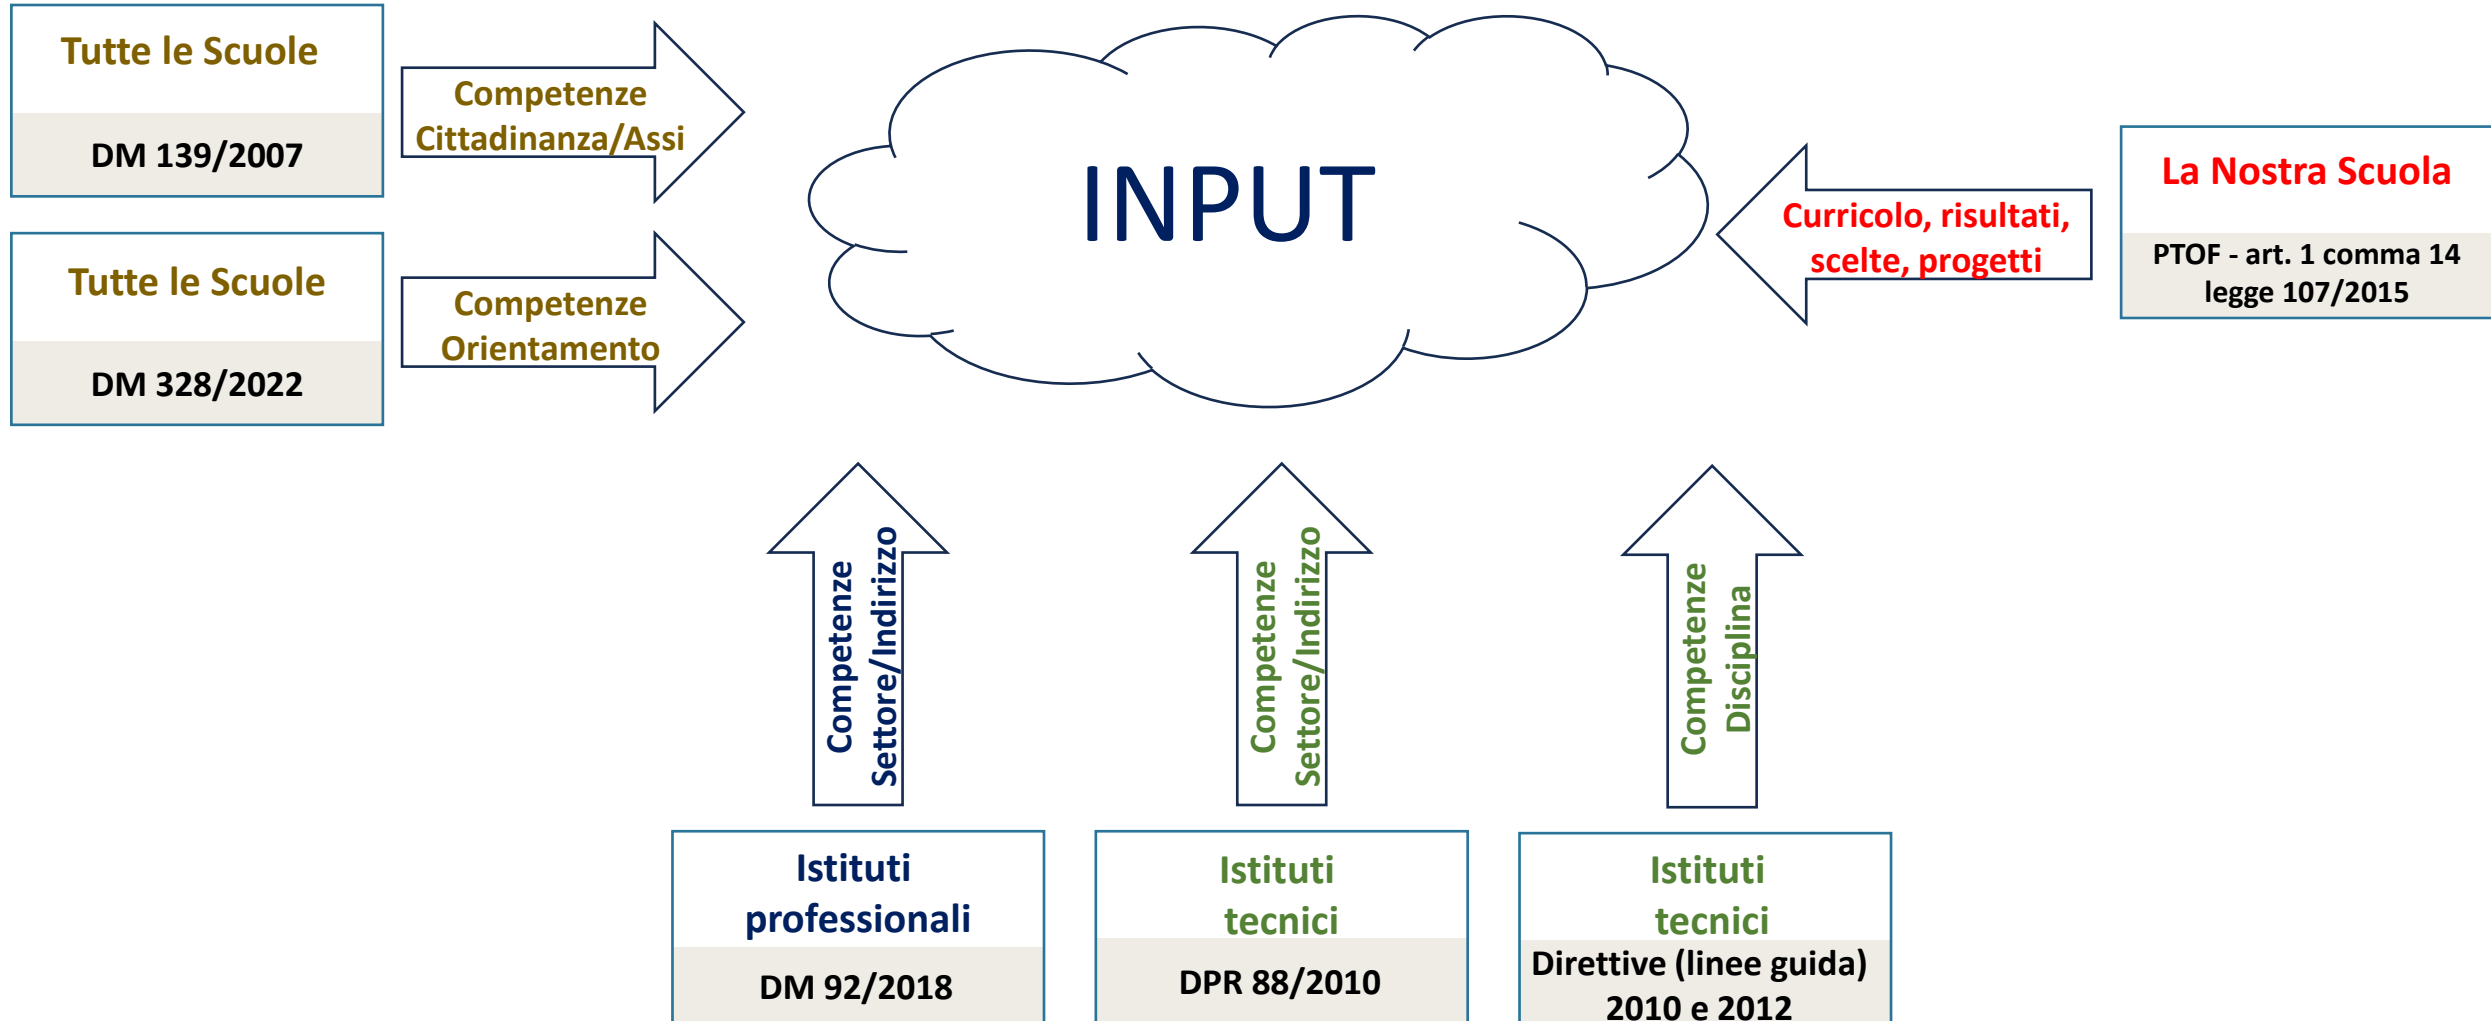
Tutte le Scuole

DM 139/2007

Competenze Cittadinanza/Assi

Tutte le Scuole

DM 328/2022

Competenze Orientamento

INPUT

Curricolo, risultati, scelte, progetti

La Nostra Scuola

PTOF - art. 1 comma 14 legge 107/2015

Competenze Settore/Indirizzo

Competenze Settore/Indirizzo

Competenze Disciplina

Istituti professionali

DM 92/2018

Istituti tecnici

DPR 88/2010

Istituti tecnici

Direttive (linee guida) 2010 e 2012